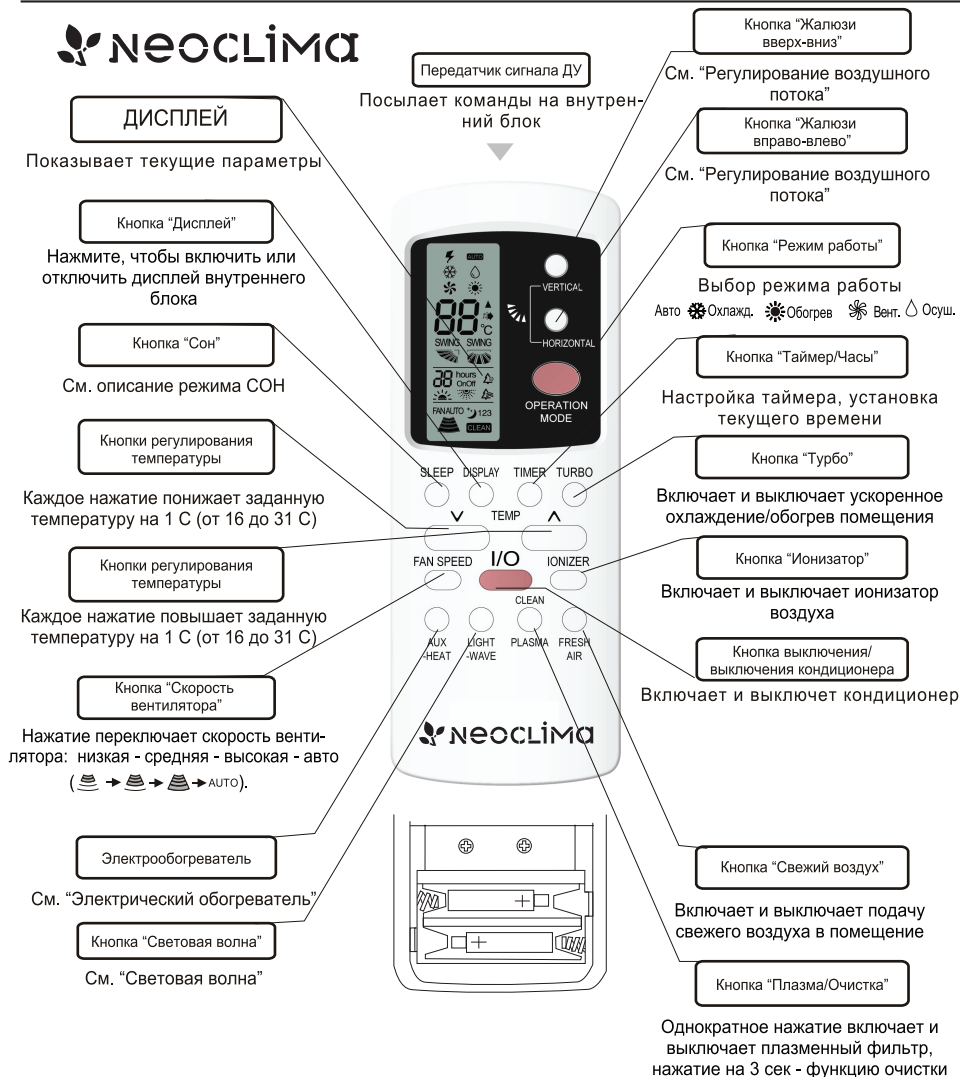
NEOCLIMA

Передатчик сигнала ДУ

Посылает команды на внутренний блок

ДИСПЛЕЙ

Показывает текущие параметры

Кнопка "Дисплей"

Нажмите, чтобы включить или отключить дисплей внутреннего блока

Кнопка "Сон"

См. описание режима СОН

Кнопки регулирования температуры

Каждое нажатие понижает заданную температуру на 1 С (от 16 до 31 С)

Кнопки регулирования температуры

Каждое нажатие повышает заданную температуру на 1 С (от 16 до 31 С)

Кнопка "Скорость вентилятора"

Нажатие переключает скорость вентилятора: низкая - средняя - высокая - авто ( → → → AUTO).

Электрообогреватель

См. "Электрический обогреватель"

Кнопка "Световая волна"

См. "Световая волна"

Кнопка "Жалюзи вверх-вниз"

См. "Регулирование воздушного потока"

Кнопка "Жалюзи вправо-влево"

См. "Регулирование воздушного потока"

Кнопка "Режим работы"

Выбор режима работы
Авто Охлажд. Обогрев Вент. Осуш.

Кнопка "Таймер/Часы"

Настройка таймера, установка текущего времени

Кнопка "Турбо"

Включает и выключает ускоренное охлаждение/обогрев помещения

Кнопка "Ионизатор"

Включает и выключает ионизатор воздуха

Кнопка выключения/ выключения кондиционера

Включает и выключает кондиционер

Кнопка "Свежий воздух"

Включает и выключает подачу свежего воздуха в помещение

Кнопка "Плазма/Очистка"

Однократное нажатие включает и выключает плазменный фильтр, нажатие на 3 сек - функцию очистки

AUTO 88 °C SWING SWING 88 hours On Off FAN AUTO 123 CLEAN
VERTICAL HORIZONTAL OPERATION MODE
SLEEP DISPLAY TIMER TURBO
TEMP
FAN SPEED I/O IONIZER
CLEAN
AUX -HEAT LIGHT -WAVE PLASMA FRESH AIR
NEOCLIMA